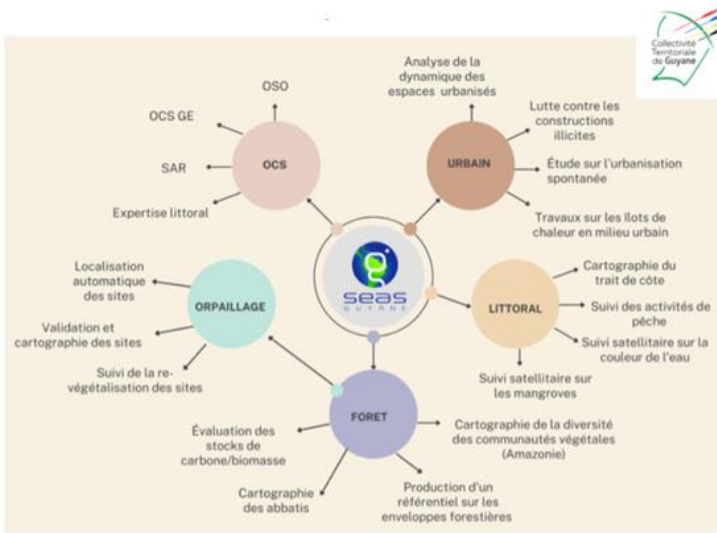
Collectivité Territoriale de Guyane

OCS

OSO

OCS GE

SAR

Expertise littoral

URBAIN

Analyse de la dynamique des espaces urbanisés

Lutte contre les constructions illicites

Étude sur l'urbanisation spontanée

Travaux sur les ilots de chaleur en milieu urbain

seas GUYANE

ORPAILLAGE

Localisation automatique des sites

Validation et cartographie des sites

Suivi de la re-végétalisation des sites

LITTORAL

Cartographie du trait de côte

Suivi des activités de pêche

Suivi satellitaire sur la couleur de l'eau

Suivi satellitaire sur les mangroves

FORET

Évaluation des stocks de carbone/biomasse

Cartographie de la diversité des communautés végétales (Amazonie)

Cartographie des abbatis

Production d'un référentiel sur les enveloppes forestières